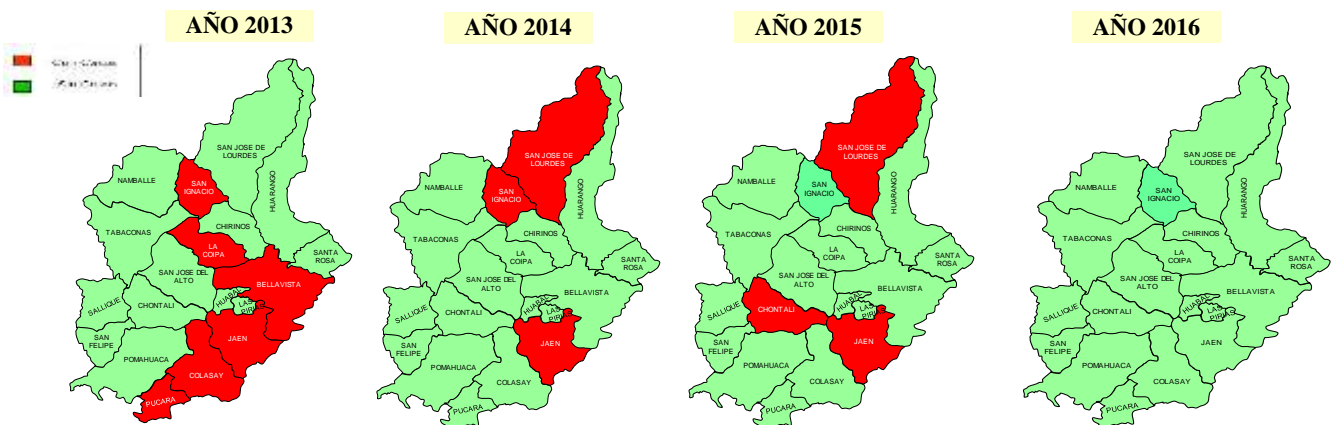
AÑO 2013

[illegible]
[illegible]

SAN JOSE DE LOURDES
NAMBALLE
SAN IGNACIO
HUARANGO
TABACONAS
CHIRINOS
LA COIPA
SANTA ROSA
SAN JOSE DEL ALTO
BELLAVISTA
SALLIQUE
CHONTALI
HUABAL
LAS PIRIAS
SAN FELIPE
JAEN
POMAHUACA
COLASAY
PUCARA

AÑO 2014

SAN JOSE DE LOURDES
NAMBALLE
SAN IGNACIO
HUARANGO
TABACONAS
CHIRINOS
LA COIPA
SANTA ROSA
SAN JOSE DEL ALTO
BELLAVISTA
SALLIQUE
CHONTALI
HUABAL
LAS PIRIAS
SAN FELIPE
JAEN
POMAHUACA
COLASAY
PUCARA

AÑO 2015

SAN JOSE DE LOURDES
NAMBALLE
SAN IGNACIO
HUARANGO
TABACONAS
CHIRINOS
LA COIPA
SANTA ROSA
SAN JOSE DEL ALTO
BELLAVISTA
SALLIQUE
CHONTALI
HUABAL
LAS PIRIAS
SAN FELIPE
JAEN
POMAHUACA
COLASAY
PUCARA

AÑO 2016

SAN JOSE DE LOURDES
NAMBALLE
SAN IGNACIO
HUARANGO
TABACONAS
CHIRINOS
LA COIPA
SANTA ROSA
SAN JOSE DEL ALTO
BELLAVISTA
SALLIQUE
CHONTALI
HUABAL
LAS PIRIAS
SAN FELIPE
JAEN
POMAHUACA
COLASAY
PUCARA